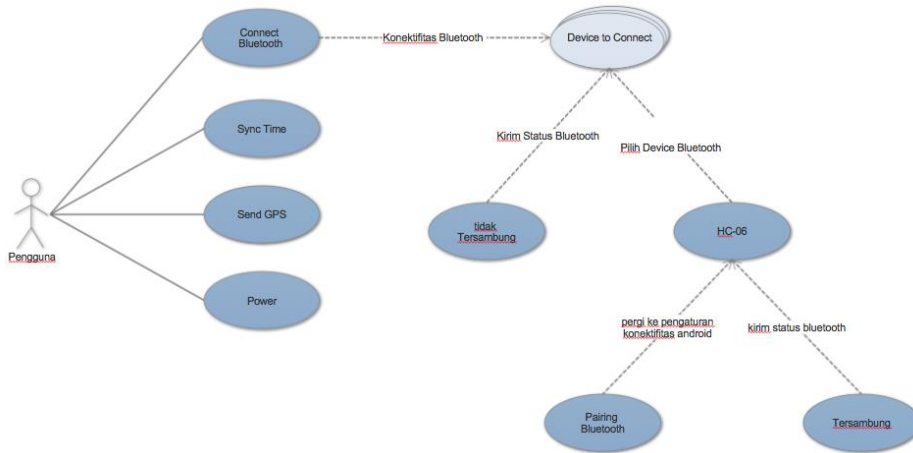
Connect Bluetooth

Konektifitas Bluetooth

Device to Connect

Sync Time

Kirim Status Bluetooth

Pilih Device Bluetooth

Send GPS

tidak Tersambung

HC-06

Pengguna

Power

pergi ke pengaturan konektifitas android

kirim status bluetooth

Pairing Bluetooth

Tersambung